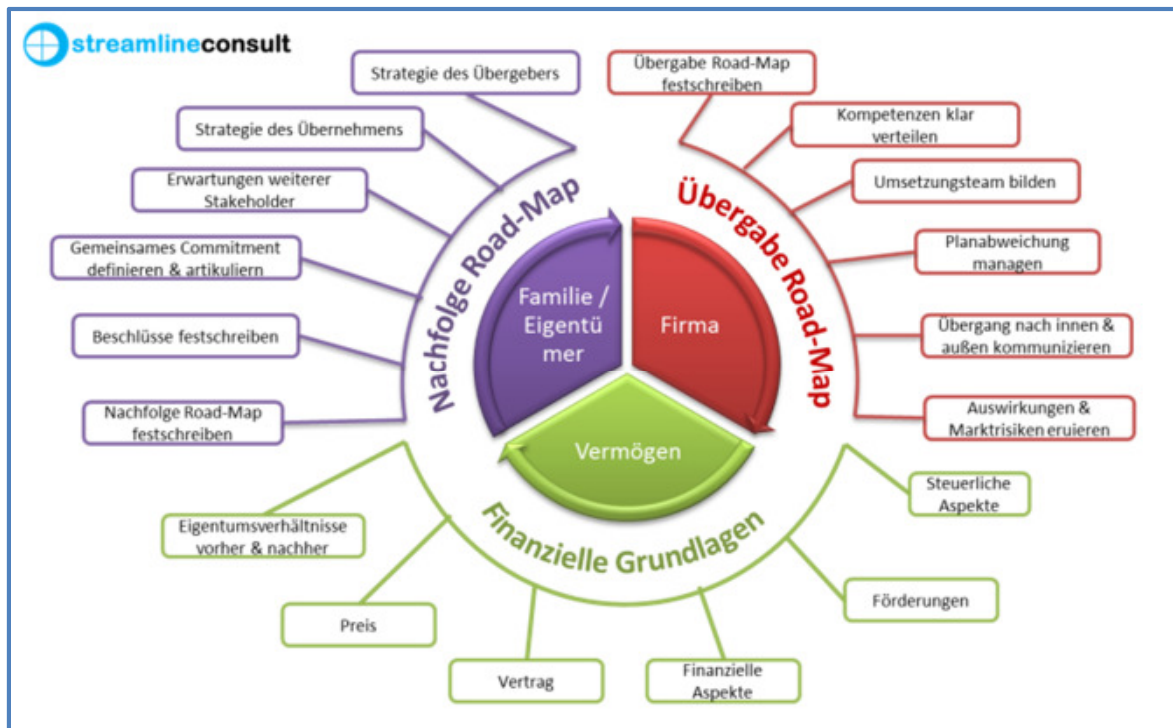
streamlineconsult

Strategie des Übergebers

Strategie des Übernehmens

Erwartungen weiterer Stakeholder

Gemeinsames Commitment definieren & artikuliern

Beschlüsse festschreiben

Nachfolge Road-Map festschreiben

Nachfolge Road-Map

Übergabe Road-Map festschreiben

Kompetenzen klar verteilen

Umsetzungsteam bilden

Planabweichung managen

Übergang nach innen & außen kommunizieren

Auswirkungen & Marktrisiken eruieren

Übergabe Road-Map

Familie / Eigentümer

Firma

Vermögen

Finanzielle Grundlagen

Eigentumsverhältnisse vorher & nachher

Preis

Vertrag

Finanzielle Aspekte

Förderungen

Steuerliche Aspekte